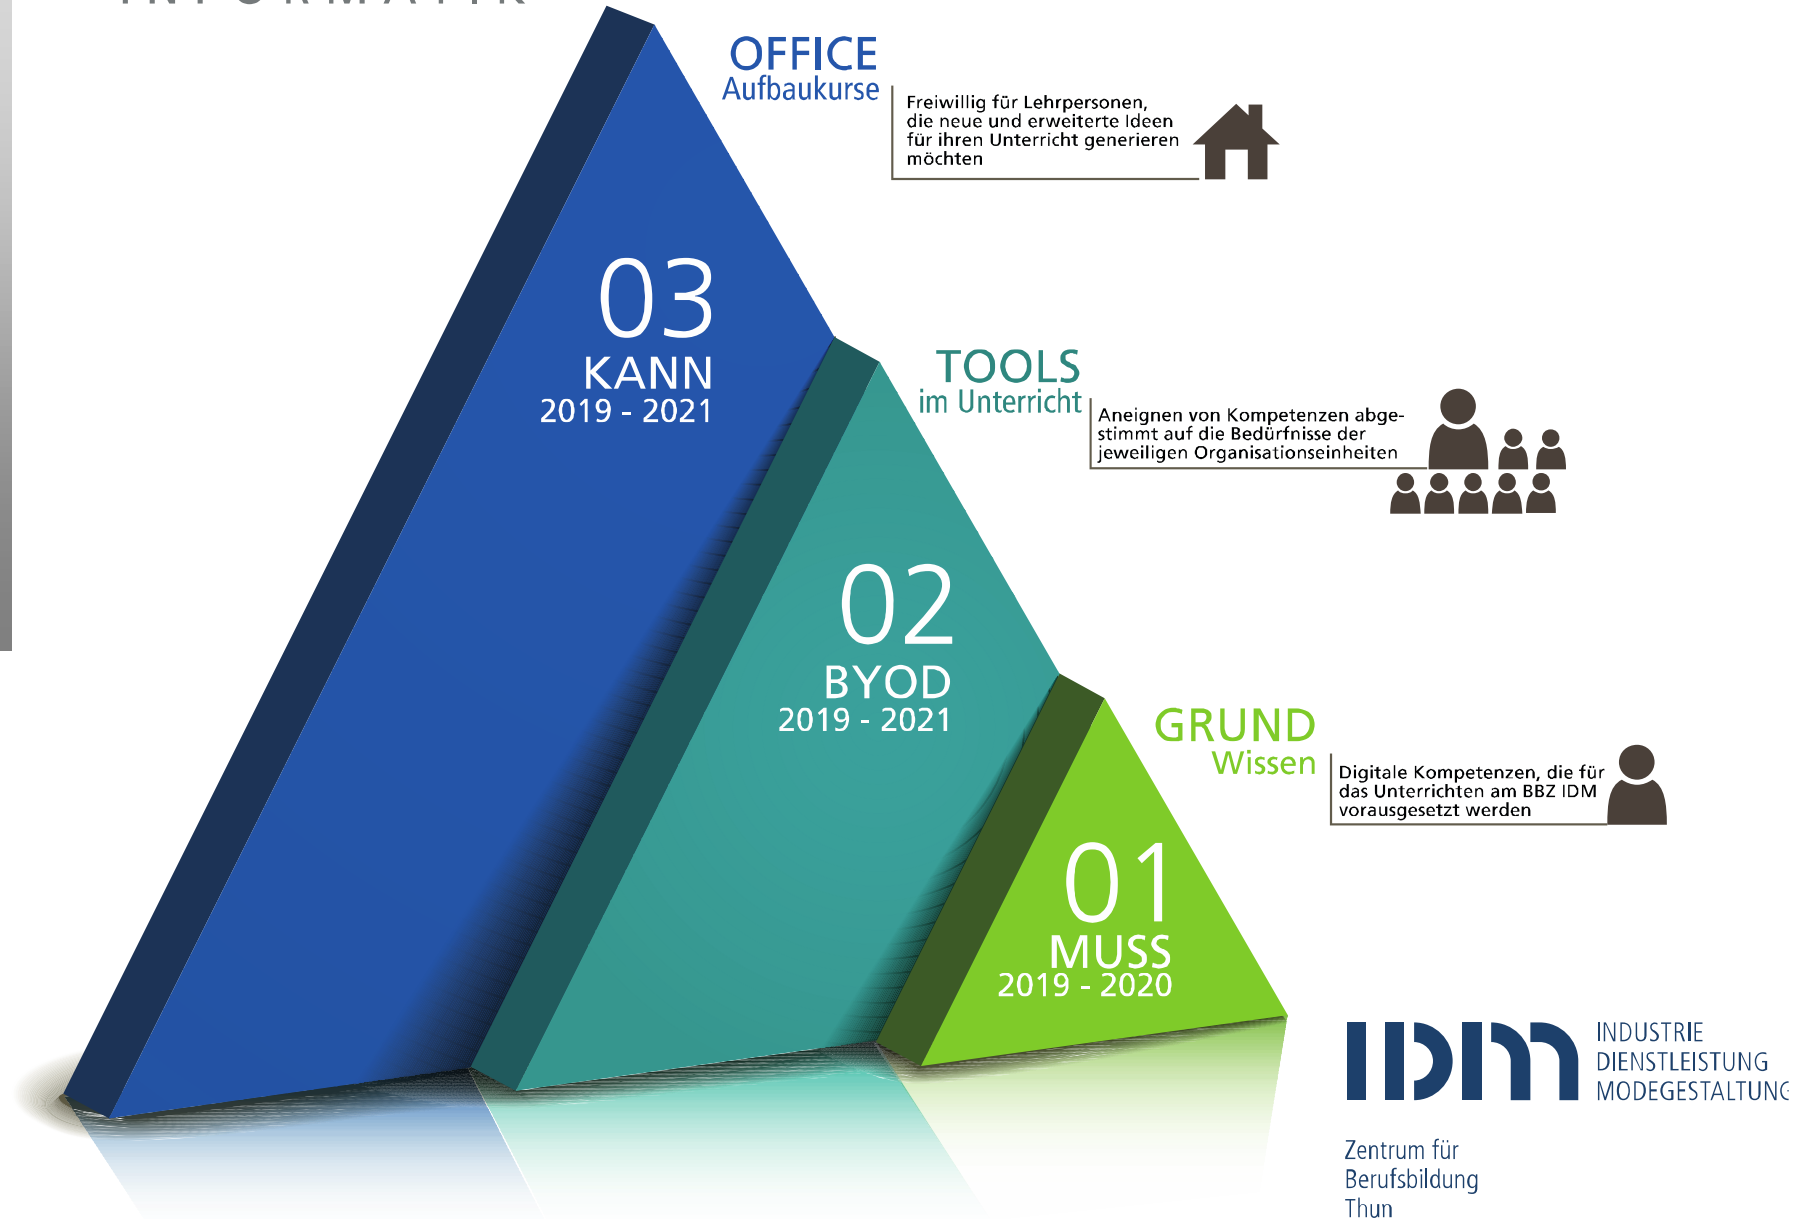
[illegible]

OFFICE
Aufbaukurse

Freiwillig für Lehrpersonen, die neue und erweiterte Ideen für ihren Unterricht generieren möchten

03
KANN
2019 - 2021

TOOLS
im Unterricht

Aneignen von Kompetenzen abgestimmt auf die Bedürfnisse der jeweiligen Organisationseinheiten

02
BYOD
2019 - 2021

GRUND
Wissen

Digitale Kompetenzen, die für das Unterrichten am BBZ IDM vorausgesetzt werden

01
MUSS
2019 - 2020

IDM
INDUSTRIE
DIENSTLEISTUNG
MODEGESTALTUNG

Zentrum für
Berufsbildung
Thun